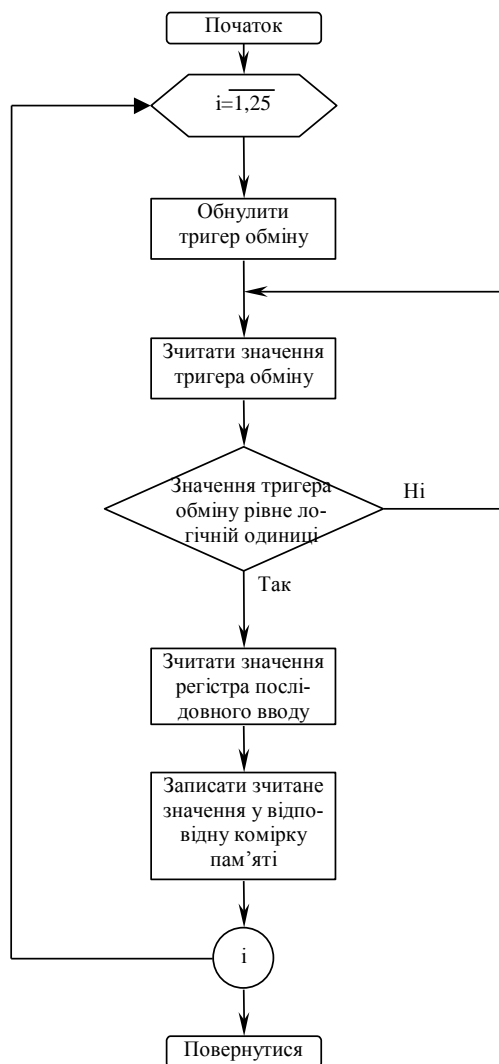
Початок

$i=\overline{1,25}$

Обнулити тригер обміну

Зчитати значення тригера обміну

Значення тригера обміну рівне логічній одиниці

Ні

Так

Зчитати значення регістра послідовного вводу

Записати зчитане значення у відповідну комірку пам’яті

i

Повернутися